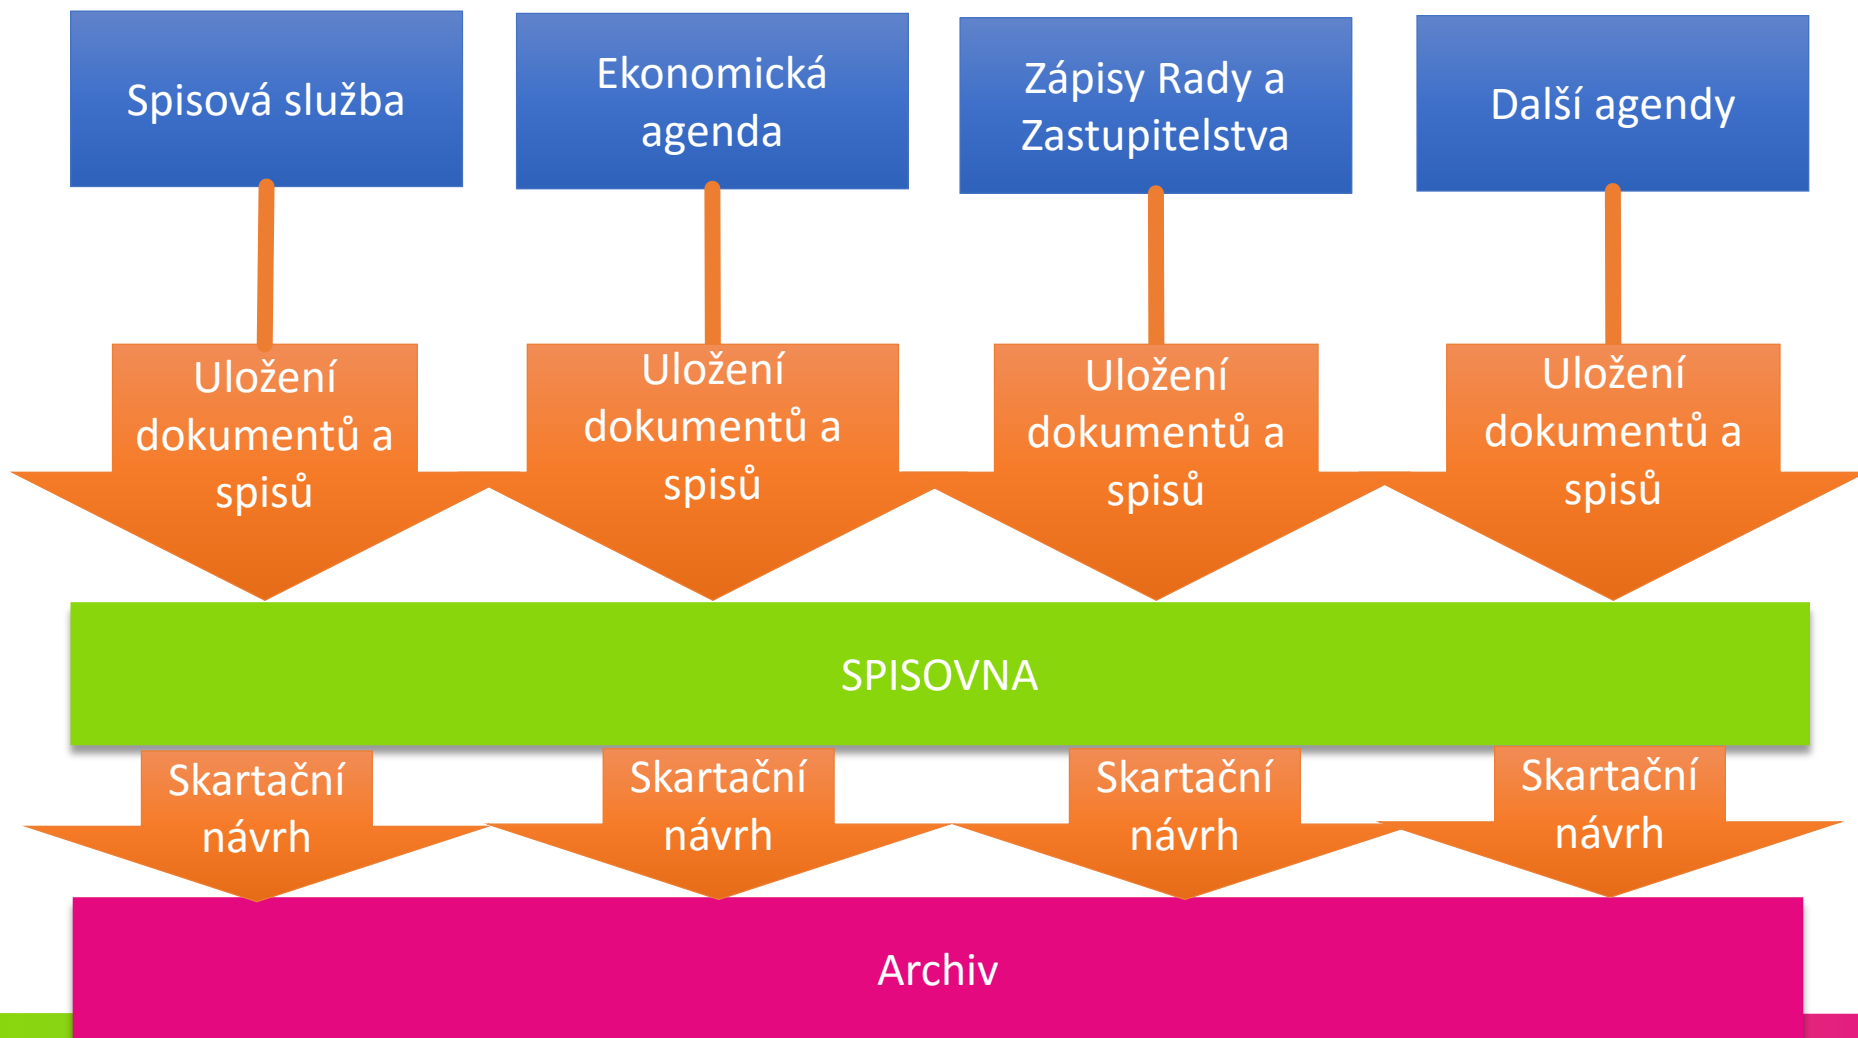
Spisová služba

Ekonomická agenda

Zápisy Rady a Zastupitelstva

Další agendy

Uložení dokumentů a spisů

Uložení dokumentů a spisů

Uložení dokumentů a spisů

Uložení dokumentů a spisů

SPISOVNA

Skartační návrh

Skartační návrh

Skartační návrh

Skartační návrh

Archiv